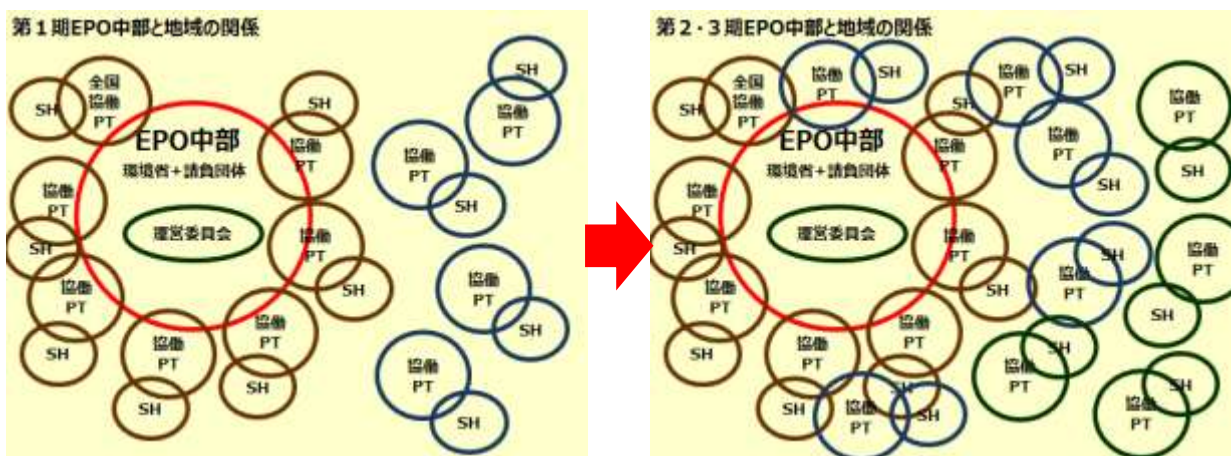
第１期EPO中部と地域の関係

全国
協働
PT

SH

EPO中部
環境省＋請負団体

運営委員会

SH

協働
PT

協働
PT

SH

協働
PT

SH

協働
PT

SH

協働
PT

SH

協働
PT

SH

協働
PT

SH

SH

協働
PT

協働
PT

SH

協働
PT

SH

協働
PT

SH

第２・３期EPO中部と地域の関係

全国
協働
PT

SH

EPO中部
環境省＋請負団体

運営委員会

協働
PT

SH

SH

協働
PT

SH

協働
PT

協働
PT

SH

協働
PT

SH

協働
PT

SH

協働
PT

協働
PT

SH

協働
PT

SH

協働
PT

SH

SH

協働
PT

SH

協働
PT

SH

協働
PT

SH

協働
PT

SH

協働
PT

SH

協働
PT

SH

協働
PT

SH

協働
PT